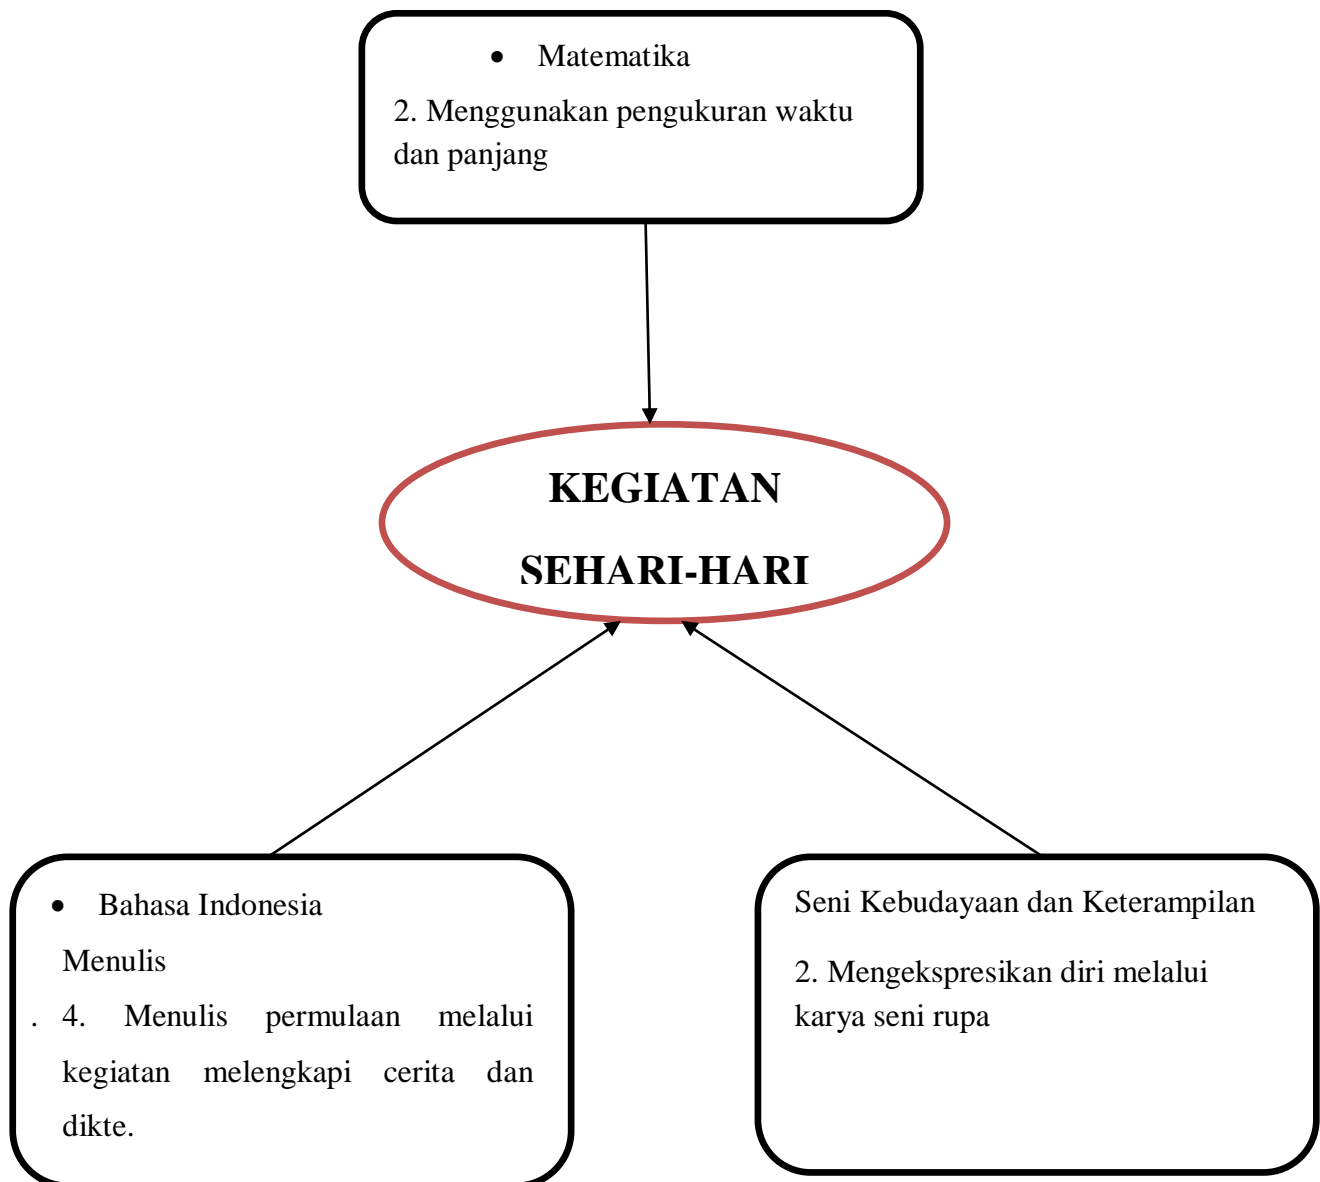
• Matematika

2. Menggunakan pengukuran waktu dan panjang

KEGIATAN

SEHARI-HARI

• Bahasa Indonesia

Menulis

. 4. Menulis permulaan melalui kegiatan melengkapi cerita dan dikte.

Seni Kebudayaan dan Keterampilan

2. Mengekspresikan diri melalui karya seni rupa